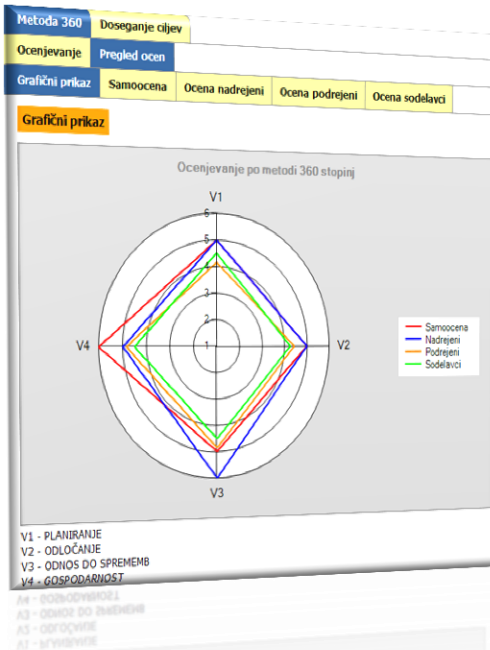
Metoda 360 | Doseganje ciljev

Ocenjevanje | Pregled ocen

Grafični prikaz | Samoocena | Ocena nadrejeni | Ocena podrejeni | Ocena sodelavci

Grafični prikaz

Ocenjevanje po metodi 360 stopinj

V1

6
5
4
3
2
1

V4

V2

V3

Samoocena
Nadrejeni
Podrejeni
Sodelavci

V1 - PLANIRANJE
V2 - ODLOČANJE
V3 - ODNOS DO SPREMEMB
V4 - GOSPODARNOST